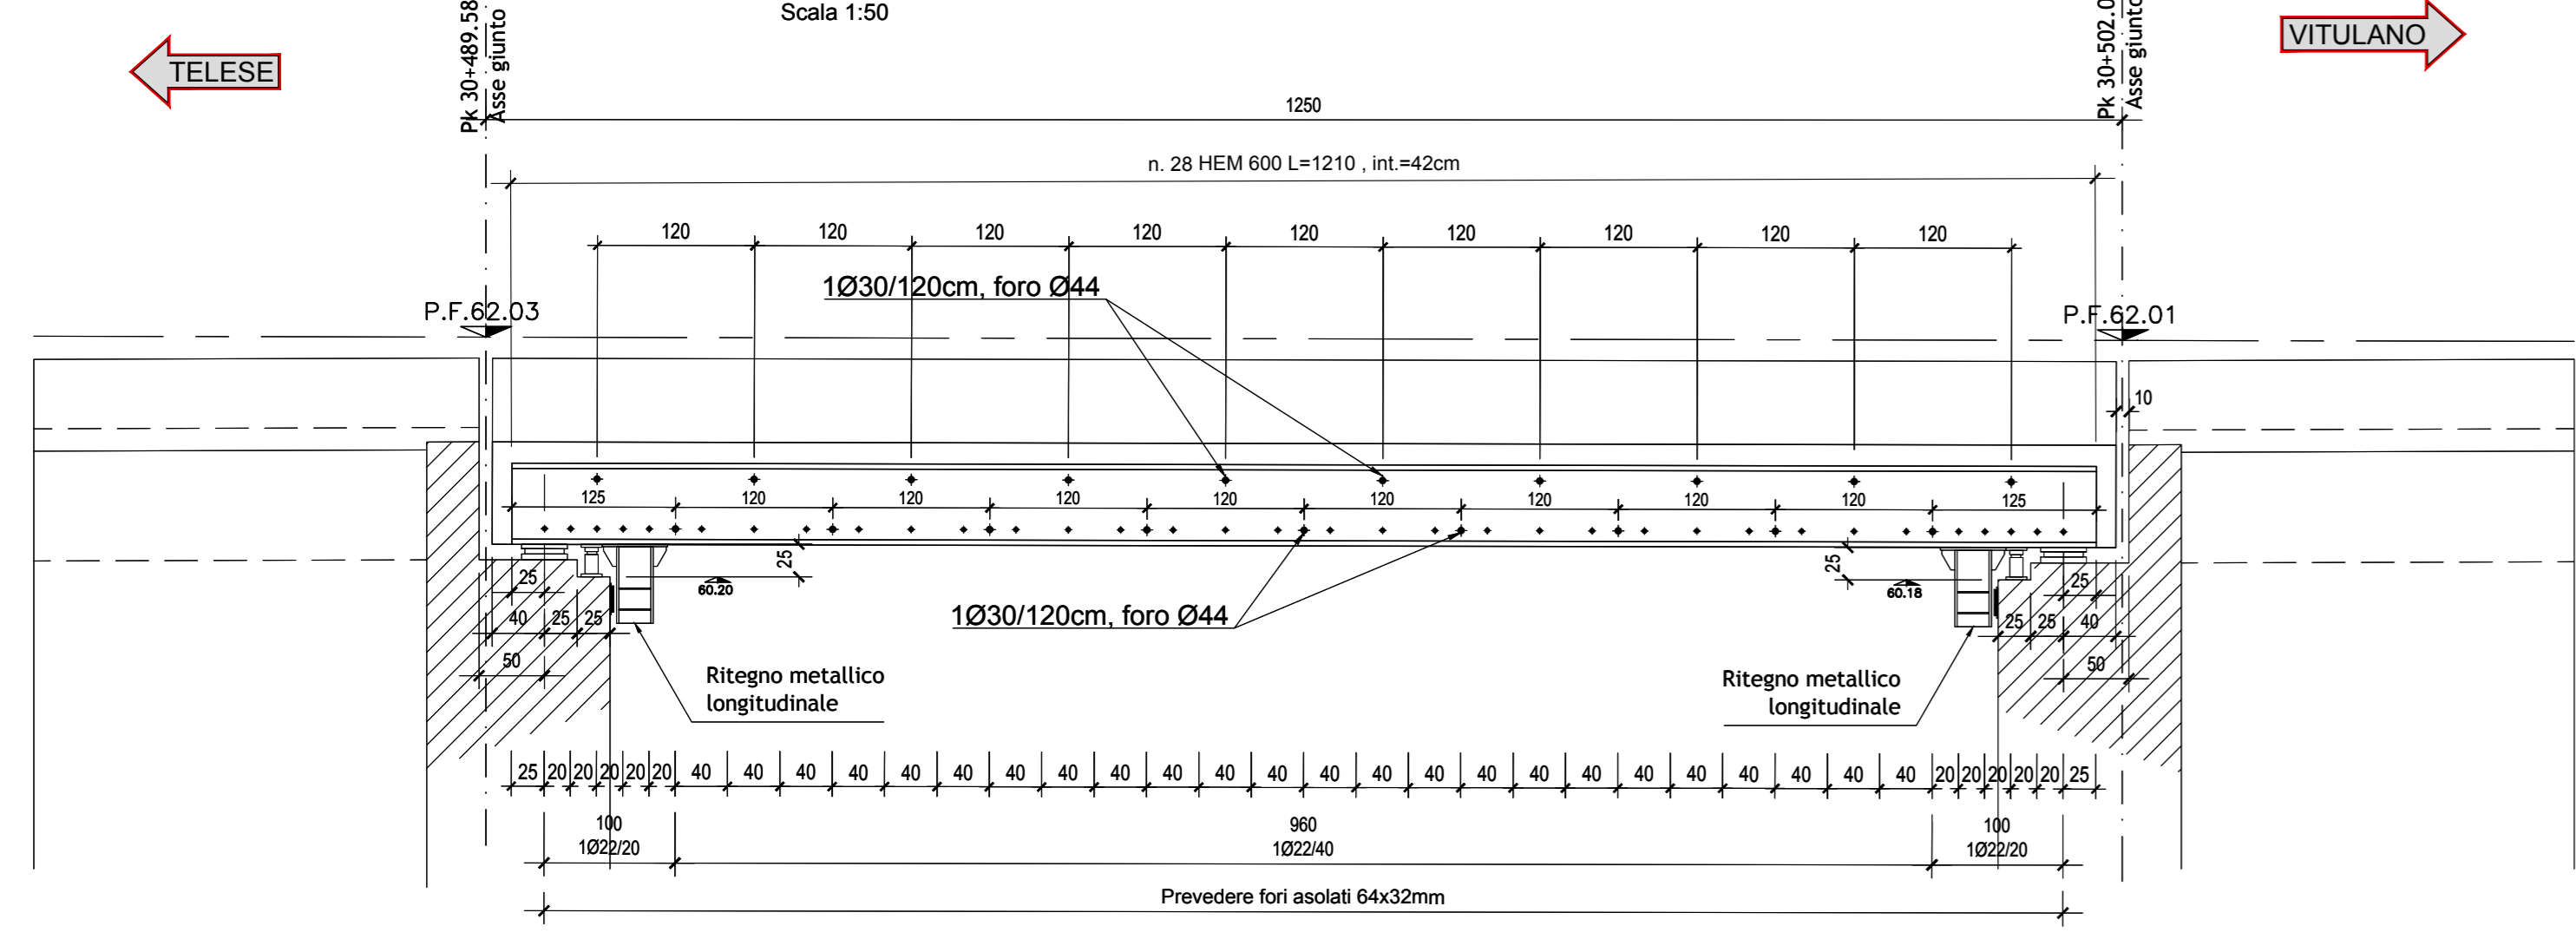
Scala 1:50

TELESE

VITULANO

Pk 30+489.58
Asse giunto

Pk 30+502.0
Asse giunto

1250

n. 28 HEM 600 L=1210 , int.=42cm

120 120 120 120 120 120 120 120 120

1Ø30/120cm, foro Ø44

P.F.62.03

P.F.62.01

10

125 120 120 120 120 120 120 120 120 125

25

25

60.20

60.18

25 40 25 25 50

25 25 25 40 50

1Ø30/120cm, foro Ø44

Ritegno metallico longitudinale

Ritegno metallico longitudinale

25 20 20 20 20 20 40 40 40 40 40 40 40 40 40 40 40 40 40 40 40 40 40 40 40 40 40 40 40 40 20 20 20 20 20 25

100
1Ø22/20

960
1Ø22/40

100
1Ø22/20

Prevedere fori asolati 64x32mm